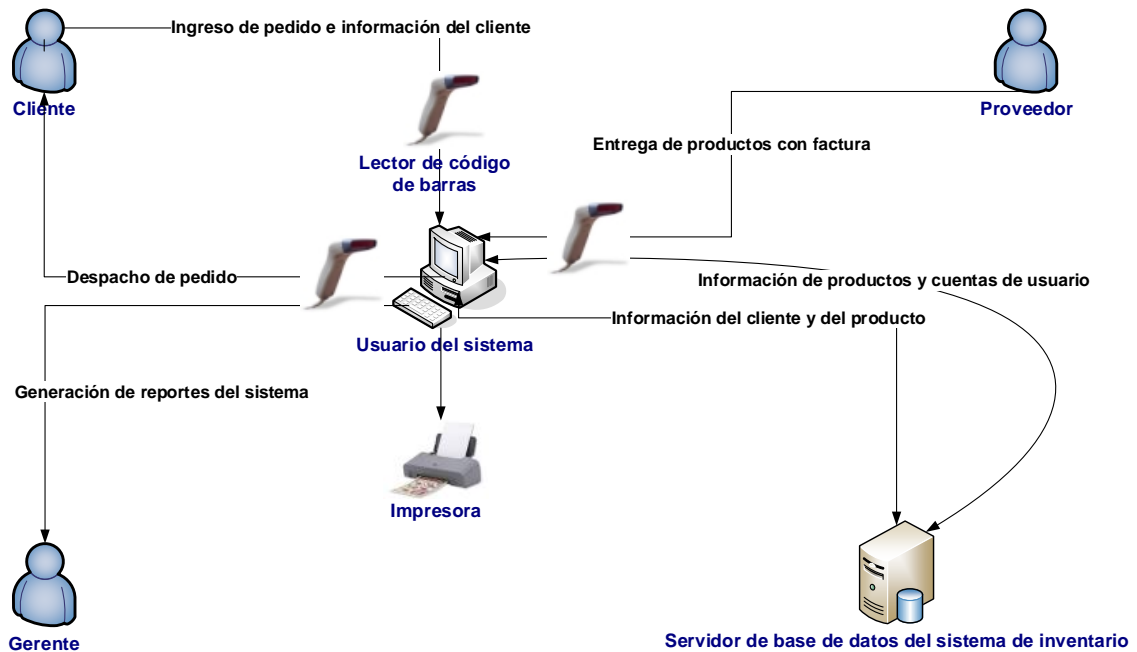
Cliente

Ingreso de pedido e información del cliente

Proveedor

Lector de código de barras

Entrega de productos con factura

Despacho de pedido

Información de productos y cuentas de usuario

Información del cliente y del producto

Usuario del sistema

Generación de reportes del sistema

Impresora

Gerente

Servidor de base de datos del sistema de inventario